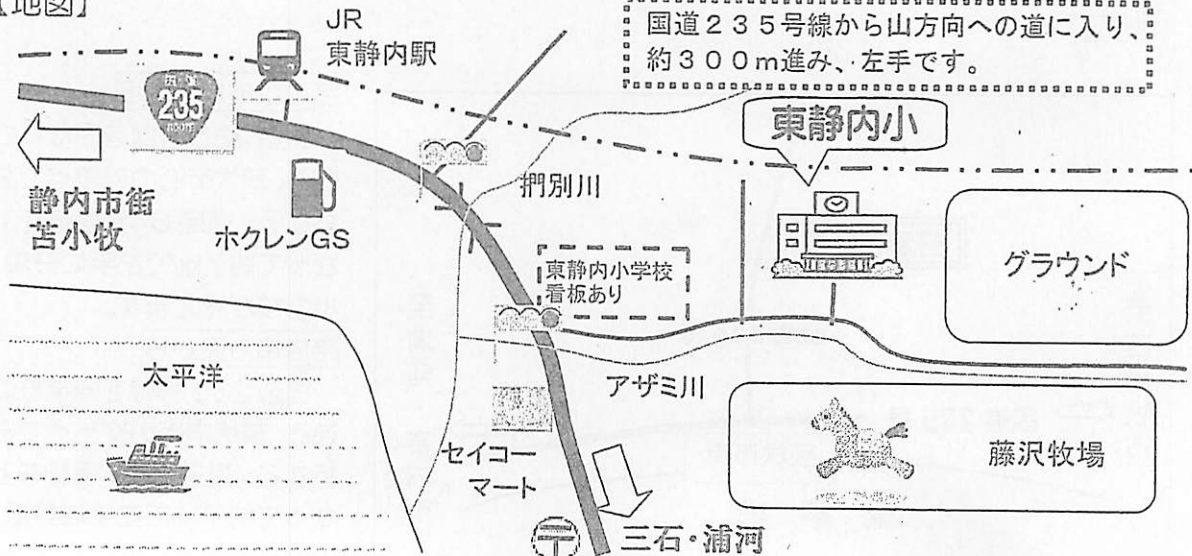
【地図】

JR
東静内駅

国道２３５号線から山方向への道に入り、約３００ｍ進み、左手です。

国道
235
route

東静内小

静内市街
苫小牧

ホクレンGS

捫別川

東静内小学校
看板あり

グラウンド

太平洋

アザミ川

セイコーマート

藤沢牧場

三石・浦河